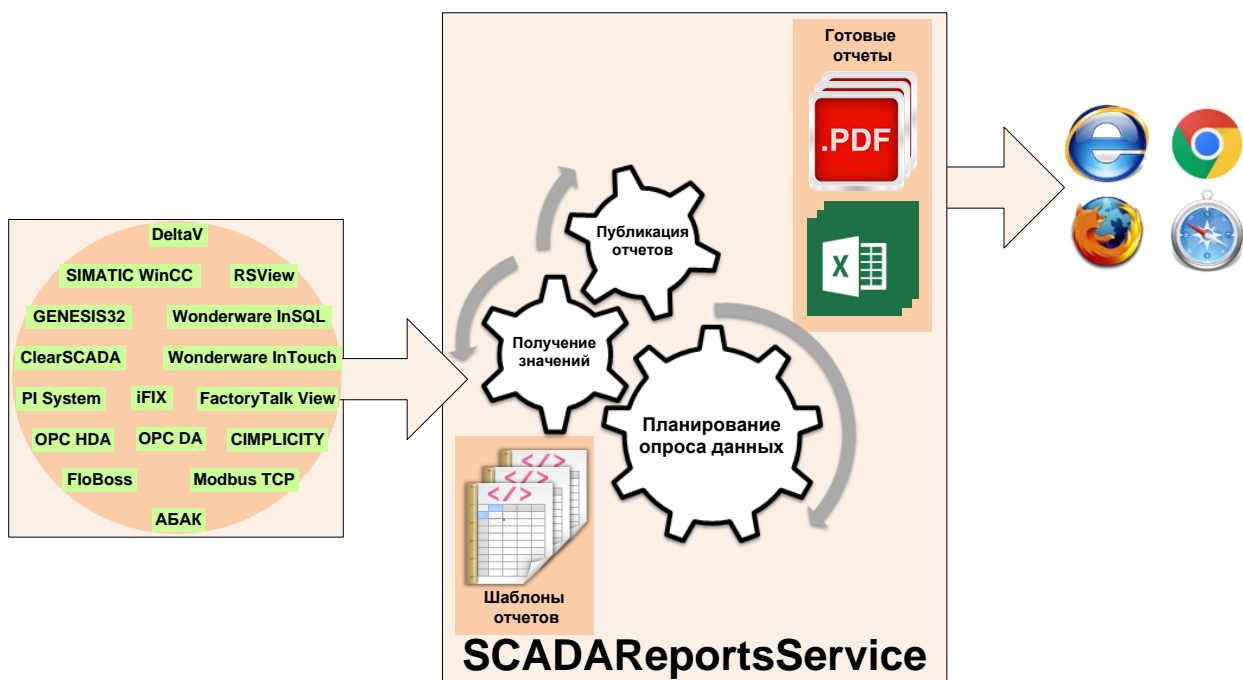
DeltaV
SIMATIC WinCC
RSView
GENESIS32
Wonderware InSQL
ClearSCADA
Wonderware InTouch
PI System
iFIX
FactoryTalk View
OPC HDA
OPC DA
CIMPLICITY
FloBoss
Modbus TCP
АБАК

Готовые отчеты
.PDF
X

Публикация отчетов
Получение значений
Планирование опроса данных

</>
</>
</>
Шаблоны отчетов

SCADAReportsService